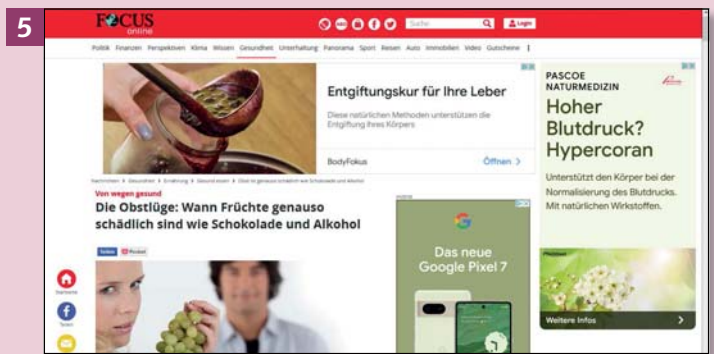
5

FOCUS online

Suche Login

Politik Finanzen Perspektiven Klima Wissen Gesundheit Unterhaltung Panorama Sport Reisen Auto Immobilien Video Gutscheine

Entgiftungskur für Ihre Leber

Diese natürlichen Methoden unterstützen die Entgiftung Ihres Körpers

BodyFokus

Öffnen >

PASCOE NATURMEDIZIN

Hoher Blutdruck? Hypercoran

Unterstützt den Körper bei der Normalisierung des Blutdrucks. Mit natürlichen Wirkstoffen.

Weitere Infos >

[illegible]

Von wegen gesund

Die Obstlüge: Wann Früchte genauso schädlich sind wie Schokolade und Alkohol

Das neue Google Pixel 7